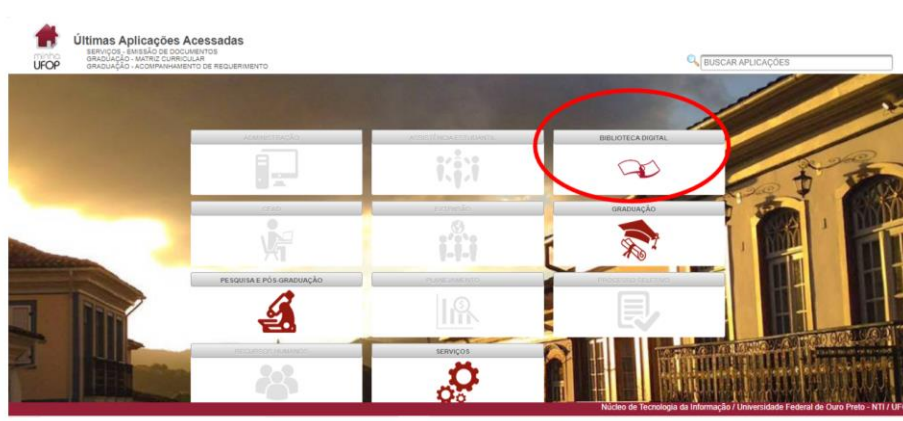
minha UFOP

Últimas Aplicações Acessadas
SERVIÇOS - EMISSÃO DE DOCUMENTOS
GRADUAÇÃO - MATRIZ CURRICULAR
GRADUAÇÃO - ACOMPANHAMENTO DE REQUERIMENTO

BUSCAR APLICAÇÕES

ADMINISTRAÇÃO

ASSISTÊNCIA ESTUDANTIL

BIBLIOTECA DIGITAL

CEAD

EXTENSÃO

GRADUAÇÃO

PESQUISA E PÓS GRADUAÇÃO

PLANEJAMENTO

PROCESSO SELETIVO

RECURSOS HUMANOS

SERVIÇOS

Núcleo de Tecnologia da Informação / Universidade Federal de Ouro Preto - NTI / UF